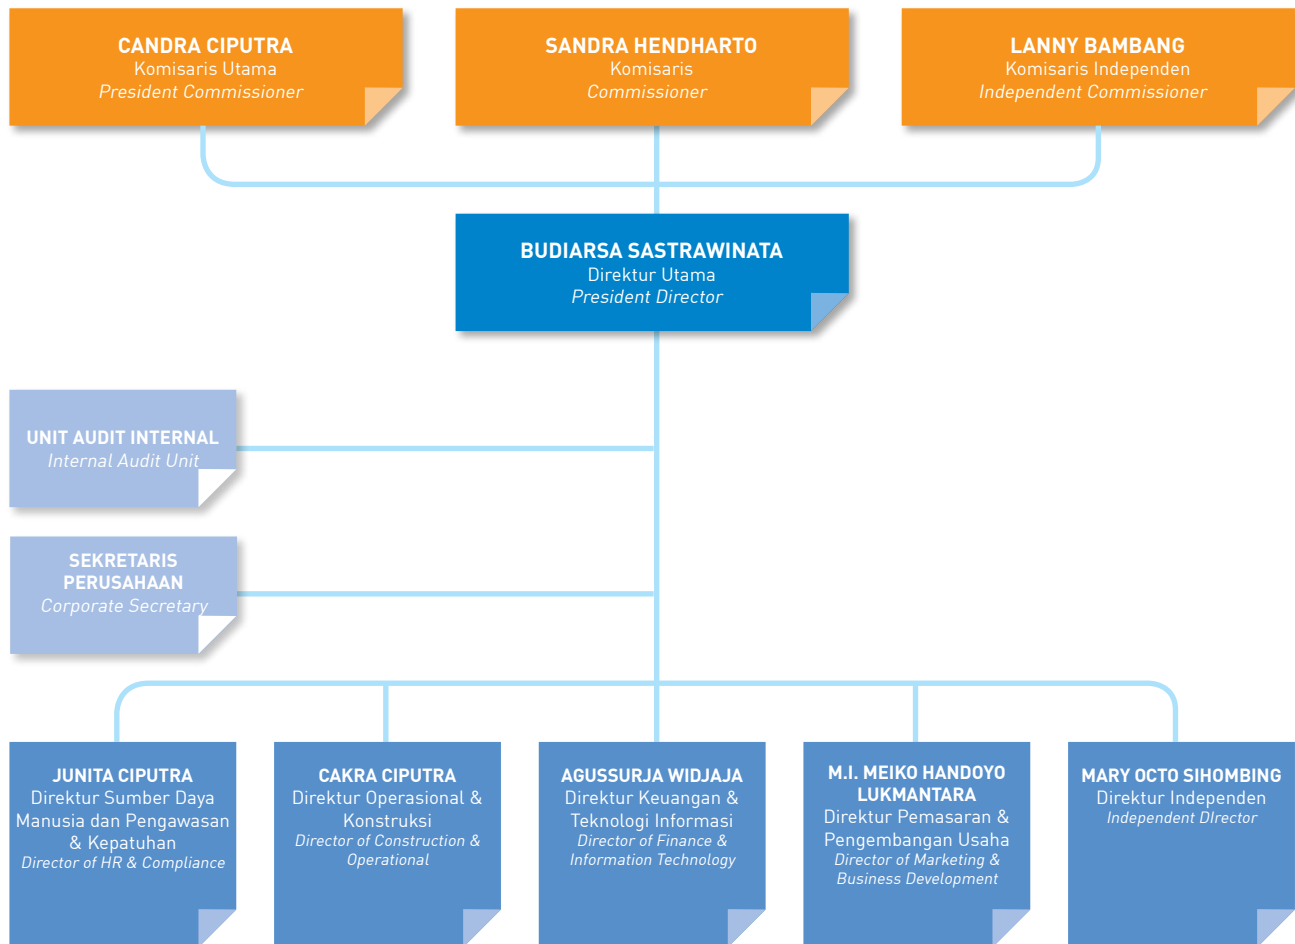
CANDRA CIPUTRA
Komisaris Utama
*President Commissioner*

SANDRA HENDHARTO
Komisaris
*Commissioner*

LANNY BAMBANG
Komisaris Independen
*Independent Commissioner*

BUDIARSA SASTRAWINATA
Direktur Utama
*President Director*

UNIT AUDIT INTERNAL
*Internal Audit Unit*

SEKRETARIS PERUSAHAAN
*Corporate Secretary*

JUNITA CIPUTRA
Direktur Sumber Daya Manusia dan Pengawasan & Kepatuhan
*Director of HR & Compliance*

CAKRA CIPUTRA
Direktur Operasional & Konstruksi
*Director of Construction & Operational*

AGUSSURJA WIDJAJA
Direktur Keuangan & Teknologi Informasi
*Director of Finance & Information Technology*

M.I. MEIKO HANDOYO LUKMANTARA
Direktur Pemasaran & Pengembangan Usaha
*Director of Marketing & Business Development*

MARY OCTO SIHOMBING
Direktur Independen
*Independent DIrector*